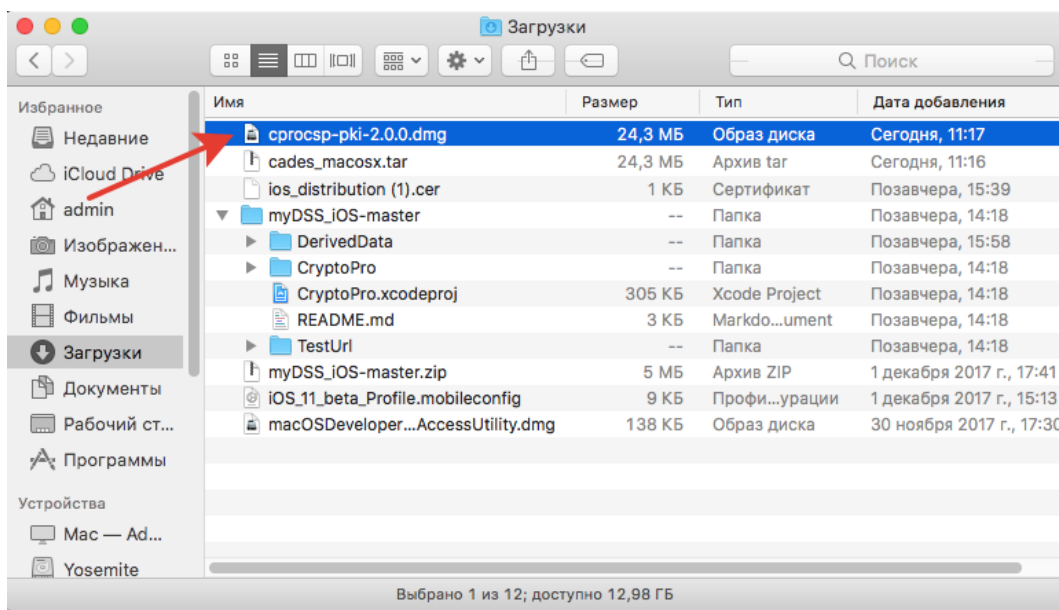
Загрузки

Поиск

Избранное
Недавние
iCloud Drive
admin
Изображен…
Музыка
Фильмы
Загрузки
Документы
Рабочий ст…
Программы

Устройства
Mac — Ad…
Yosemite

| Имя | Размер | Тип | Дата добавления |
|---|---|---|---|
| cprocsp-pki-2.0.0.dmg | 24,3 МБ | Образ диска | Сегодня, 11:17 |
| cades_macosx.tar | 24,3 МБ | Архив tar | Сегодня, 11:16 |
| ios_distribution (1).cer | 1 КБ | Сертификат | Позавчера, 15:39 |
| myDSS_iOS-master | -- | Папка | Позавчера, 14:18 |
| DerivedData | -- | Папка | Позавчера, 15:58 |
| CryptoPro | -- | Папка | Позавчера, 14:18 |
| CryptoPro.xcodeproj | 305 КБ | Xcode Project | Позавчера, 14:18 |
| README.md | 3 КБ | Markdo…ument | Позавчера, 14:18 |
| TestUrl | -- | Папка | Позавчера, 14:18 |
| myDSS_iOS-master.zip | 5 МБ | Архив ZIP | 1 декабря 2017 г., 17:41 |
| iOS_11_beta_Profile.mobileconfig | 9 КБ | Профи…урации | 1 декабря 2017 г., 15:13 |
| macOSDeveloper…AccessUtility.dmg | 138 КБ | Образ диска | 30 ноября 2017 г., 17:30 |

Выбрано 1 из 12; доступно 12,98 ГБ